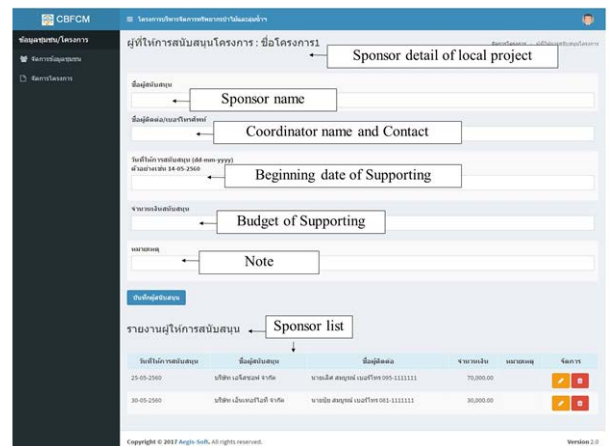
CBFCM

โครงการบริหารจัดการทรัพยากรป่าไม้และอ่างเก็บน้ำ

ข้อมูลชุมชน/โครงการ

จัดการข้อมูลชุมชน

จัดการโครงการ

ผู้ที่ให้การสนับสนุนโครงการ : ชื่อโครงการ1

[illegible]

Sponsor detail of local project

ชื่อผู้สนับสนุน

Sponsor name

ชื่อผู้ติดต่อ/เบอร์โทรศัพท์

Coordinator name and Contact

วันที่ให้การสนับสนุน (dd-mm-yyyy)
ตัวอย่างเช่น 14-05-2560

Beginning date of Supporting

จำนวนเงินสนับสนุน

Budget of Supporting

หมายเหตุ

Note

บันทึกผู้สนับสนุน

รายงานผู้ให้การสนับสนุน

Sponsor list

| วันที่ให้การสนับสนุน | ชื่อผู้สนับสนุน | ชื่อผู้ติดต่อ | จำนวนเงิน | หมายเหตุ | จัดการ |
|---|---|---|---|---|---|
| 25-05-2560 | บริษัท เอโชเชฟ จำกัด | นายเลิศ สมบูรณ์ เบอร์โทร 095-1111111 | 70,000.00 | | |
| 30-05-2560 | บริษัท เอ็นเตอร์ไอที จำกัด | นายยิ่ง สมบูรณ์ เบอร์โทร 081-1111111 | 30,000.00 | | |

Copyright © 2017 Aegis-Soft. All rights reserved.

Version 2.0